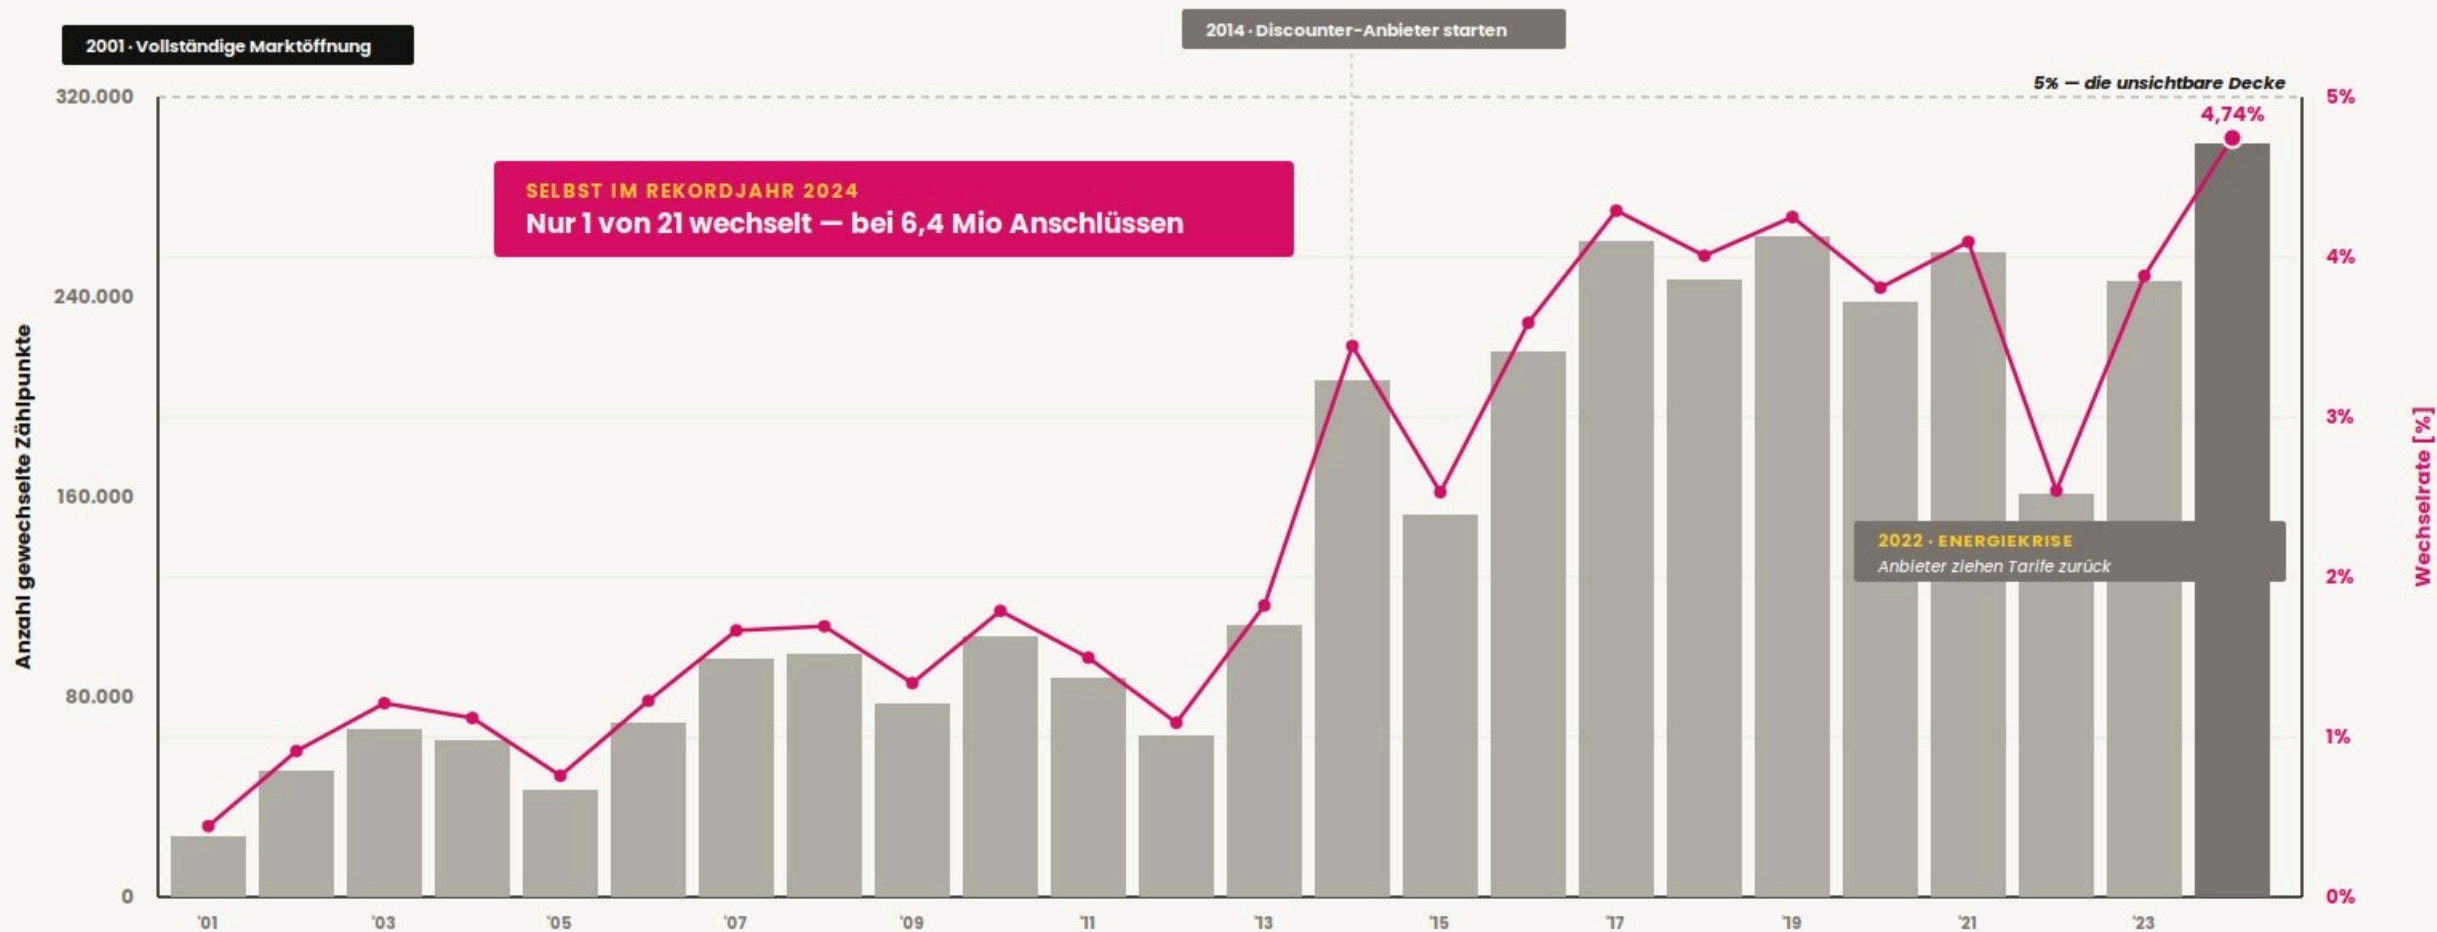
2001 · Vollständige Marktöffnung

2014 · Discounter-Anbieter starten

5% — die unsichtbare Decke

4,74%

SELBST IM REKORDJAHR 2024
Nur 1 von 21 wechselt — bei 6,4 Mio Anschlüssen

2022 · ENERGIEKRISE
Anbieter ziehen Tarife zurück

Anzahl gewechselte Zählpunkte

320.000
240.000
160.000
80.000
0

5%
4%
3%
2%
1%
0%

Wechselrate [%]

'01 '03 '05 '07 '09 '11 '13 '15 '17 '19 '21 '23